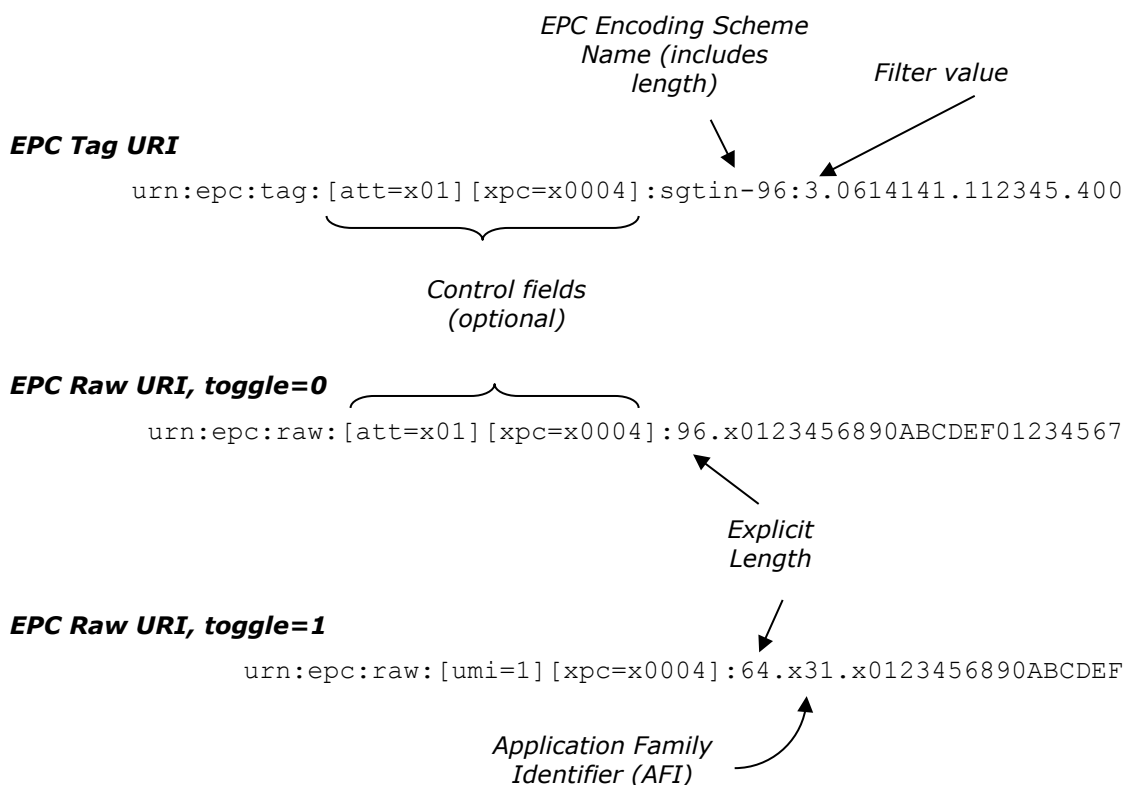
EPC Encoding Scheme Name (includes length)

Filter value

EPC Tag URI

urn:epc:tag:[att=x01][xpc=x0004]:sgtin-96:3.0614141.112345.400

Control fields (optional)

EPC Raw URI, toggle=0

urn:epc:raw:[att=x01][xpc=x0004]:96.x0123456890ABCDEF01234567

Explicit Length

EPC Raw URI, toggle=1

urn:epc:raw:[umi=1][xpc=x0004]:64.x31.x0123456890ABCDEF

Application Family Identifier (AFI)